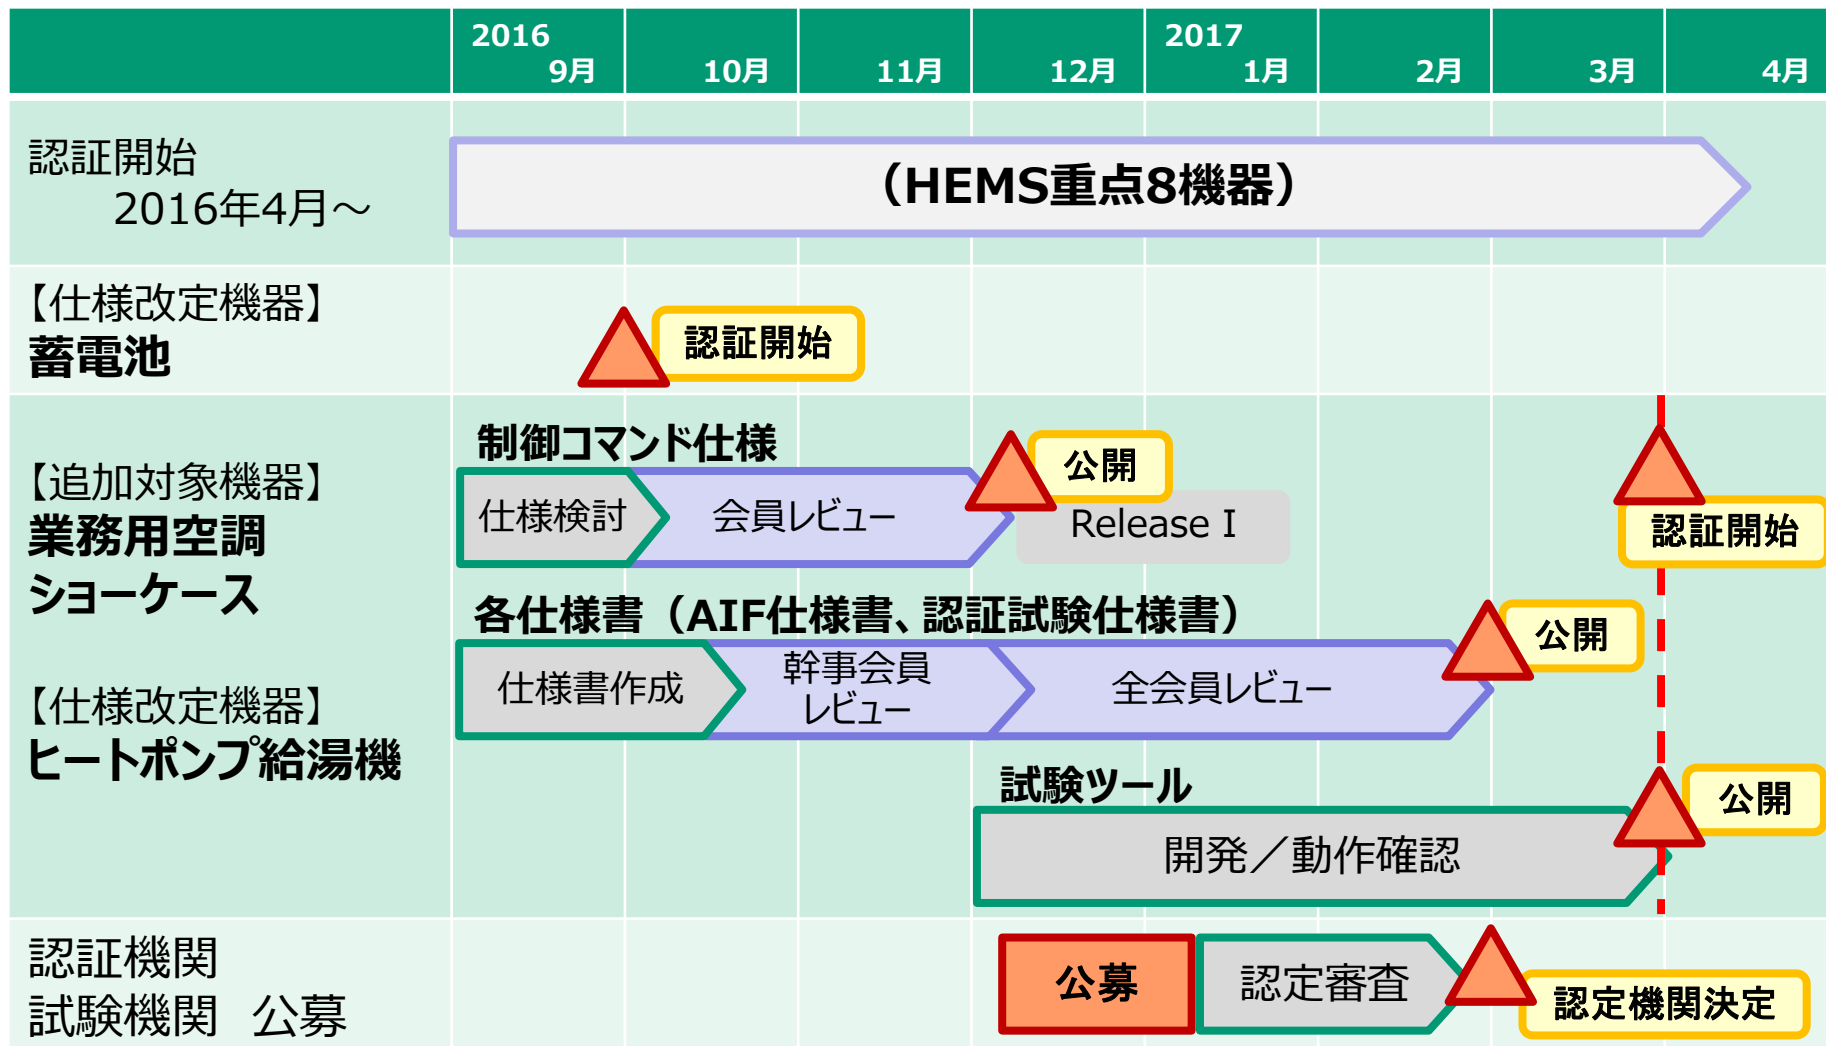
| | 2016 9月 | 10月 | 11月 | 12月 | 2017 1月 | 2月 | 3月 | 4月 |
|---|---|---|---|---|---|---|---|---|

認証開始 2016年4月～

（HEMS重点8機器）

【仕様改定機器】
蓄電池

認証開始

【追加対象機器】
業務用空調
ショーケース

【仕様改定機器】
ヒートポンプ給湯機

制御コマンド仕様

仕様検討

会員レビュー

公開

Release I

認証開始

各仕様書（AIF仕様書、認証試験仕様書）

仕様書作成

幹事会員レビュー

全会員レビュー

公開

試験ツール

開発／動作確認

公開

認証機関
試験機関　公募

公募

認定審査

認定機関決定